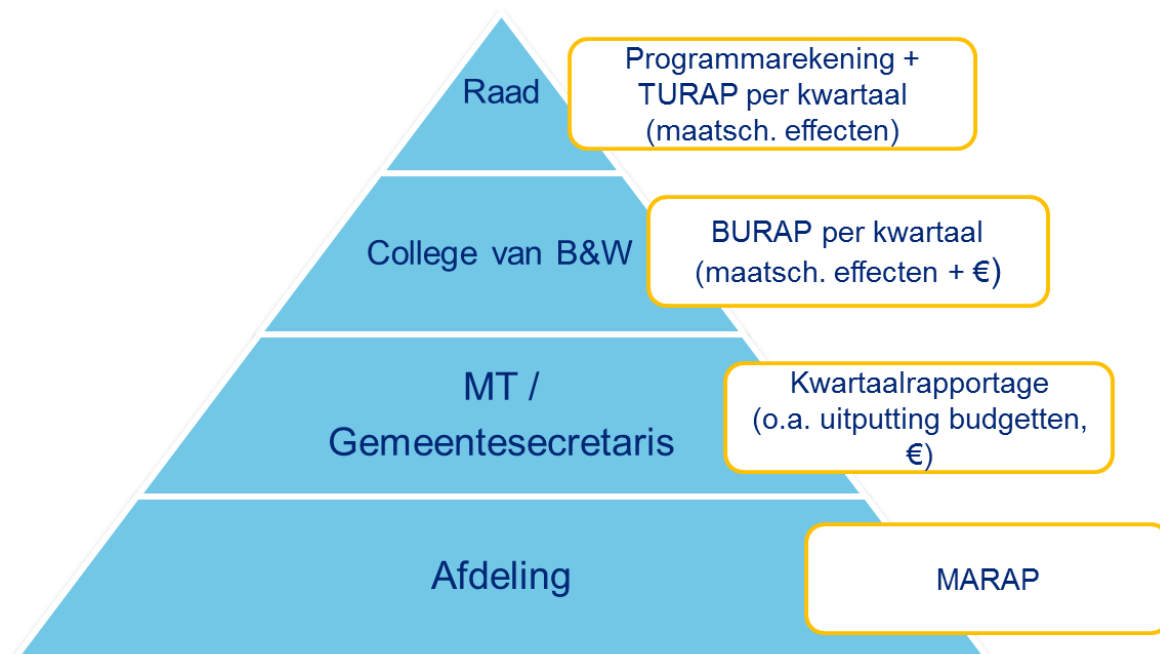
Raad

Programmarekening + TURAP per kwartaal (maatsch. effecten)

College van B&W

BURAP per kwartaal (maatsch. effecten + €)

MT / Gemeentesecretaris

Kwartaalrapportage (o.a. uitputting budgetten, €)

Afdeling

MARAP